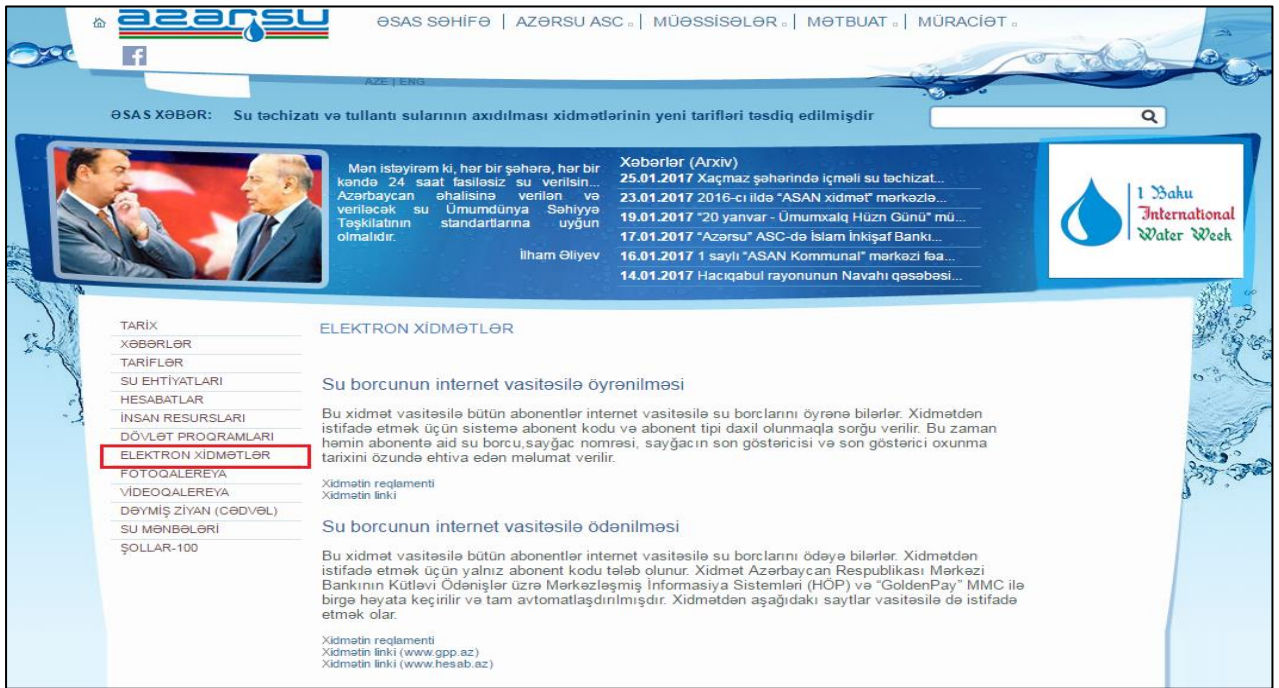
azərsu

ƏSAS SƏHİFƏ | AZƏRSU ASC | MÜƏSSİSƏLƏR | MƏTBUAT | MÜRACİƏT

AZE | ENG

ƏSAS XƏBƏR: Su təchizatı və tullantı sularının axıdılması xidmətlərinin yeni tarifləri təsdiq edilmişdir

Mən istəyirəm ki, hər bir şəhərə, hər bir kəndə 24 saat fasiləsiz su verilsin... Azərbaycan əhalisinə verilən və veriləcək su Ümumdünya Səhiyyə Təşkilatının standartlarına uyğun olmalıdır.

İlham Əliyev

Xəbərlər (Arxiv)
25.01.2017 Xaçmaz şəhərində içməli su təchizat...
23.01.2017 2016-cı ildə "ASAN xidmət" mərkəzlə...
19.01.2017 "20 yanvar - Ümumxalq Hüzn Günü" mü...
17.01.2017 "Azərsu" ASC-də İslam İnkişaf Bankı...
16.01.2017 1 saylı "ASAN Kommunal" mərkəzi fəa...
14.01.2017 Hacıqabul rayonunun Navahı qəsəbəsi...

1 Baku International Water Week

TARİX
XƏBƏRLƏR
TARİFLƏR
SU EHTİYATLARI
HESABATLAR
İNSAN RESURSLARI
DÖVLƏT PROQRAMLARI
ELEKTRON XİDMƏTLƏR
FOTOQALEREYA
VİDEOQALEREYA
DƏYMİŞ ZİYAN (CƏDVƏL)
SU MƏNBƏLƏRİ
ŞOLLAR-100

ELEKTRON XİDMƏTLƏR

Su borcunun internet vasitəsilə öyrənilməsi

Bu xidmət vasitəsilə bütün abonentlər internet vasitəsilə su borclarını öyrənə bilərlər. Xidmətdən istifadə etmək üçün sistemə abonent kodu və abonent tipi daxil olunmaqla sorğu verilir. Bu zaman həmin abonentə aid su borcu,sayğac nomrəsi, sayğacın son göstəricisi və son göstərici oxunma tarixini özündə ehtiva edən məlumat verilir.

Xidmətin reqlamenti
Xidmətin linki

Su borcunun internet vasitəsilə ödənilməsi

Bu xidmət vasitəsilə bütün abonentlər internet vasitəsilə su borclarını ödəyə bilərlər. Xidmətdən istifadə etmək üçün yalnız abonent kodu tələb olunur. Xidmət Azərbaycan Respublikası Mərkəzi Bankının Kütləvi Ödənişlər üzrə Mərkəzləşmiş İnformasiya Sistemləri (HÖP) və "GoldenPay" MMC ilə birgə həyata keçirilir və tam avtomatlaşdırılmışdır. Xidmətdən aşağıdakı saytlar vasitəsilə də istifadə etmək olar.

Xidmətin reqlamenti
Xidmətin linki (www.gpp.az)
Xidmətin linki (www.hesab.az)